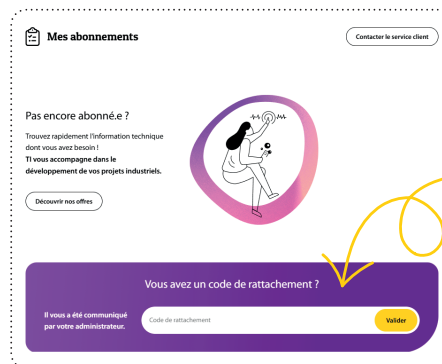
Mes abonnements

Contacter le service client

Pas encore abonné.e ?

Trouvez rapidement l'information technique dont vous avez besoin !
TI vous accompagne dans le développement de vos projets industriels.

Découvrir nos offres

Vous avez un code de rattachement ?

Il vous a été communiqué par votre administrateur.

Code de rattachement

Valider